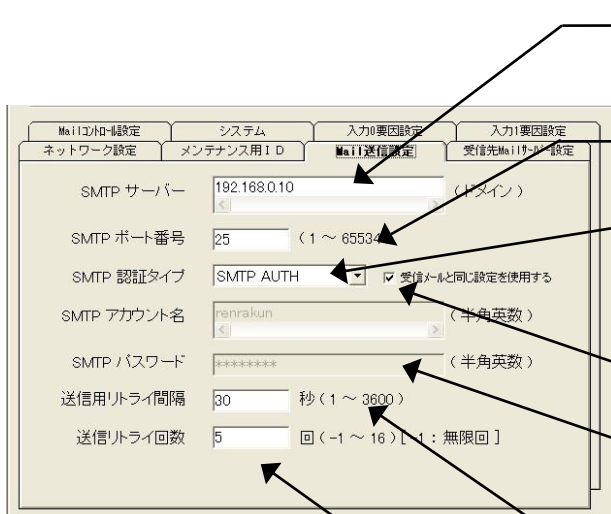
Mailコントロール設定
システム
入力0要因設定
入力1要因設定
ネットワーク設定
メンテナンス用ＩＤ
Mail送信設定
受信先Mailサーバー設定

SMTP サーバー
192.168.0.10
（ドメイン）

SMTP ポート番号
25
（1 ～ 65534）

SMTP 認証タイプ
SMTP AUTH
受信メールと同じ設定を使用する

SMTP アカウント名
renrakun
（半角英数）

SMTP パスワード
********
（半角英数）

送信用リトライ間隔
30
秒（1 ～ 3600）

送信リトライ回数
5
回（-1 ～ 16）[ -1：無限回 ]